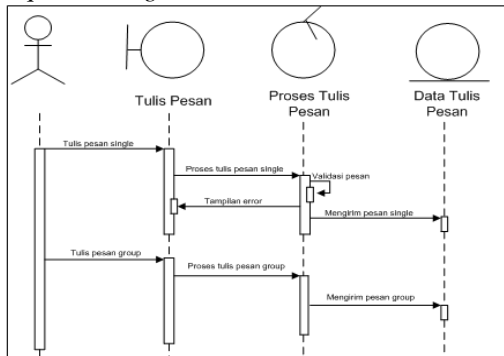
Tulis Pesan

Proses Tulis Pesan

Data Tulis Pesan

Tulis pesan single

Proses tulis pesan single

Validasi pesan

Tampilan error

Mengirim pesan single

Tulis pesan group

Proses tulis pesan group

Mengirim pesan group